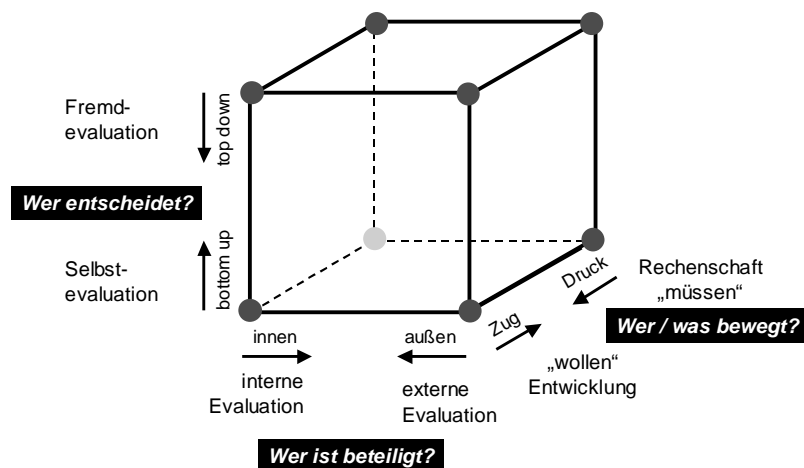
Fremd-
evaluation

top down

Wer entscheidet?

bottom up

Selbst-
evaluation

innen

interne
Evaluation

außen

externe
Evaluation

Wer ist beteiligt?

Druck

Rechenschaft
„müssen"

Wer / was bewegt?

Zug

„wollen"
Entwicklung